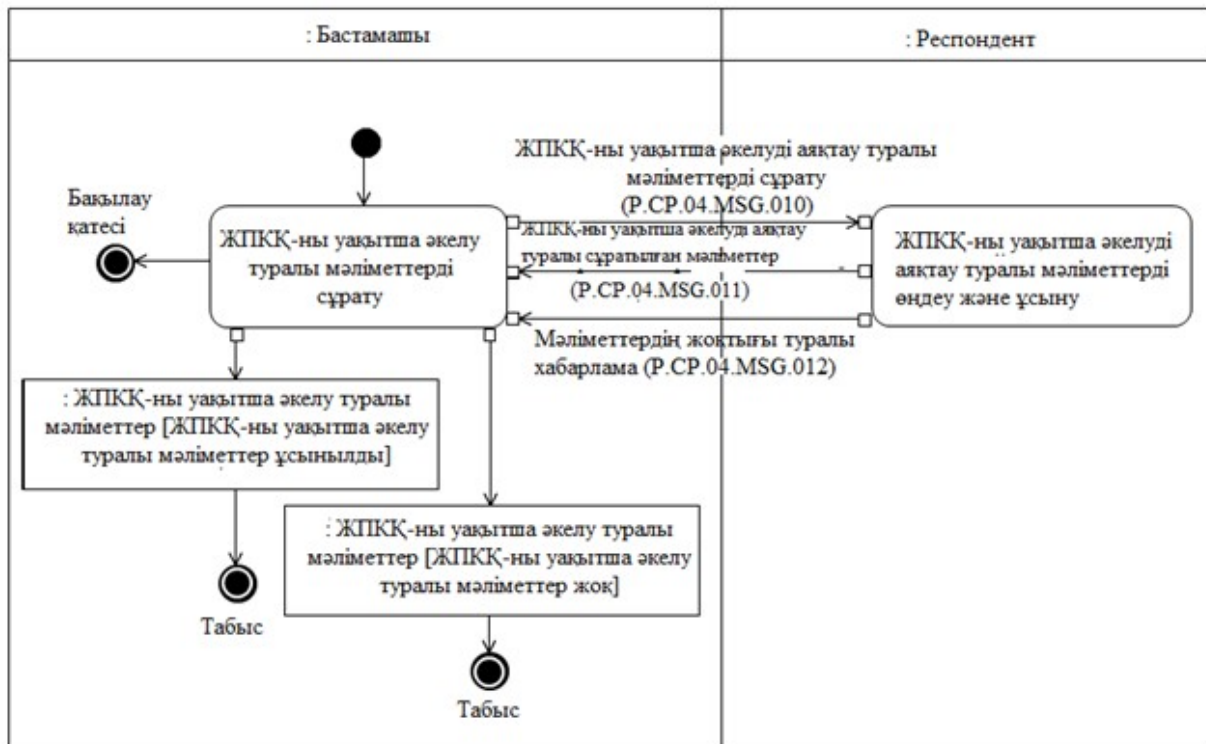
: Бастамашы

: Респондент

ЖПКҚ-ны уақытша әкелуді аяқтау туралы мәліметтерді сұрату (P.CP.04.MSG.010)

Бақылау қатесі

ЖПКҚ-ны уақытша әкелу туралы мәліметтерді сұрату

ЖПКҚ-ны уақытша әкелуді аяқтау туралы сұратылған мәліметтер (P.CP.04.MSG.011)

ЖПКҚ-ны уақытша әкелуді аяқтау туралы мәліметтерді өңдеу және ұсыну

Мәліметтердің жоқтығы туралы хабарлама (P.CP.04.MSG.012)

: ЖПКҚ-ны уақытша әкелу туралы мәліметтер [ЖПКҚ-ны уақытша әкелу туралы мәліметтер ұсынылды]

: ЖПКҚ-ны уақытша әкелу туралы мәліметтер [ЖПКҚ-ны уақытша әкелу туралы мәліметтер жоқ]

Табыс

Табыс